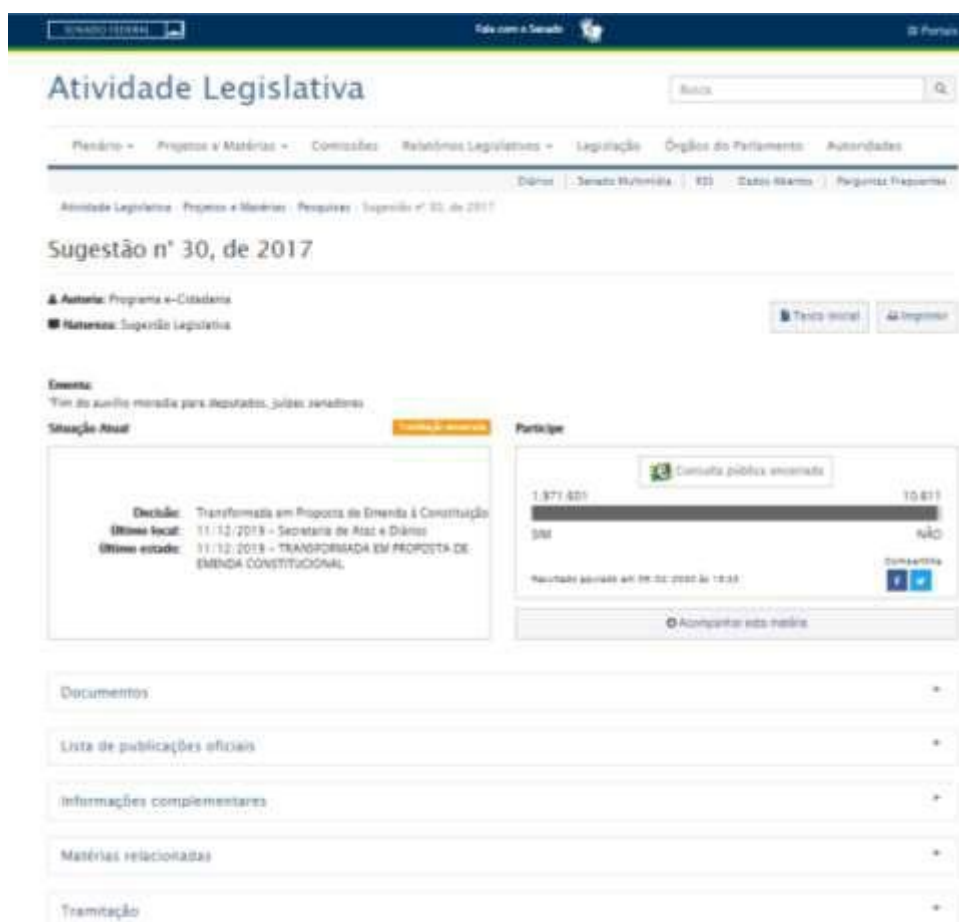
SENADO FEDERAL

Fale com o Senado

Portal

Atividade Legislativa

Busca

Plenário ▾ Projetos e Matérias ▾ Comissões Relatórios Legislativos ▾ Legislação Órgãos do Parlamento Autoridades

Diários | Senado Multimídia | RSS | Dados Abertos | Perguntas Frequentes

Atividade Legislativa · Projetos e Matérias · Pesquisas · Sugestão nº 30, de 2017

Sugestão nº 30, de 2017

Autoria: Programa e-Cidadania

Natureza: Sugestão Legislativa

Texto inicial

Imprimir

Ementa:
"Fim do auxílio moradia para deputados, juízes senadores

Situação Atual

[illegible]

Decisão: Transformada em Proposta de Emenda à Constituição
Último local: 11/12/2019 - Secretaria de Atas e Diários
Último estado: 11/12/2019 - TRANSFORMADA EM PROPOSTA DE EMENDA CONSTITUCIONAL

Participe

Consulta pública encerrada

1.971.601

10.611

SIM

NÃO

Resultado apurado em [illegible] às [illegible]

Compartilhe

Acompanhar esta matéria

Documentos

Lista de publicações oficiais

Informações complementares

Matérias relacionadas

Tramitação